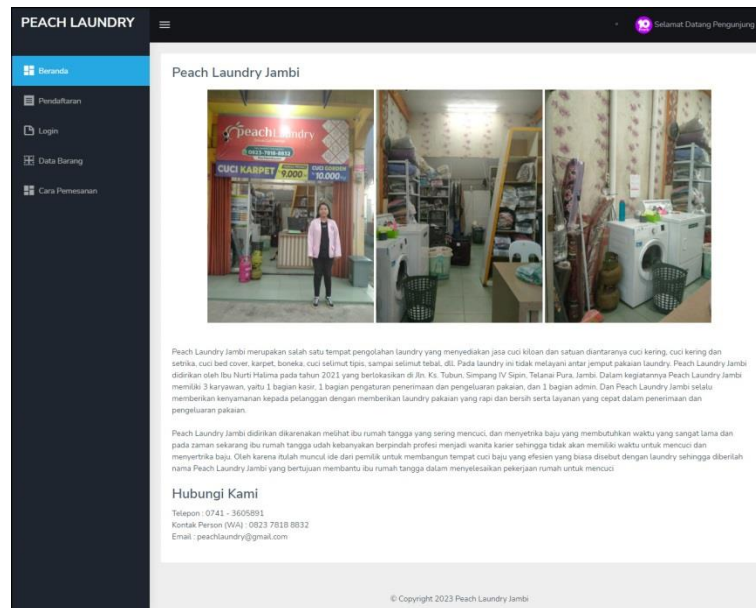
PEACH LAUNDRY

Selamat Datang Pengunjung

Beranda
Pendaftaran
Login
Data Barang
Cara Pemesanan

Peach Laundry Jambi

peach laundry
0823-7818-8832
CUCI KARPET 9.000
CUCI GORDEN 10.000

Peach Laundry Jambi merupakan salah satu tempat pengolahan laundry yang menyediakan jasa cuci kiloan dan satuan diantaranya cuci kering, cuci kering dan setrika, cuci bed cover, karpet, boneka, cuci selimut tipis, sampai selimut tebal, dll. Pada laundry ini tidak melayani antar jemput pakaian laundry. Peach Laundry Jambi didirikan oleh Ibu Nurti Halima pada tahun 2021 yang berlokasikan di Jln. Ks. Tubun, Simpang IV Sipin, Telanai Pura, Jambi. Dalam kegiatannya Peach Laundry Jambi memiliki 3 karyawan, yaitu 1 bagian kasir, 1 bagian pengaturan penerimaan dan pengeluaran pakaian, dan 1 bagian admin. Dan Peach Laundry Jambi selalu memberikan kenyamanan kepada pelanggan dengan memberikan laundry pakaian yang rapi dan bersih serta layanan yang cepat dalam penerimaan dan pengeluaran pakaian.

Peach Laundry Jambi didirikan dikarenakan melihat ibu rumah tangga yang sering mencuci, dan menyetrika baju yang membutuhkan waktu yang sangat lama dan pada zaman sekarang ibu rumah tangga udah kebanyakan berpindah profesi menjadi wanita karier sehingga tidak akan memiliki waktu untuk mencuci dan menyertrika baju. Oleh karena itulah muncul ide dari pemilik untuk membangun tempat cuci baju yang efesien yang biasa disebut dengan laundry sehingga diberilah nama Peach Laundry Jambi yang bertujuan membantu ibu rumah tangga dalam menyelesaikan pekerjaan rumah untuk mencuci

Hubungi Kami

Telepon : 0741 - 3605891
Kontak Person (WA) : 0823 7818 8832
Email : peachlaundry@gmail.com

© Copyright 2023 Peach Laundry Jambi